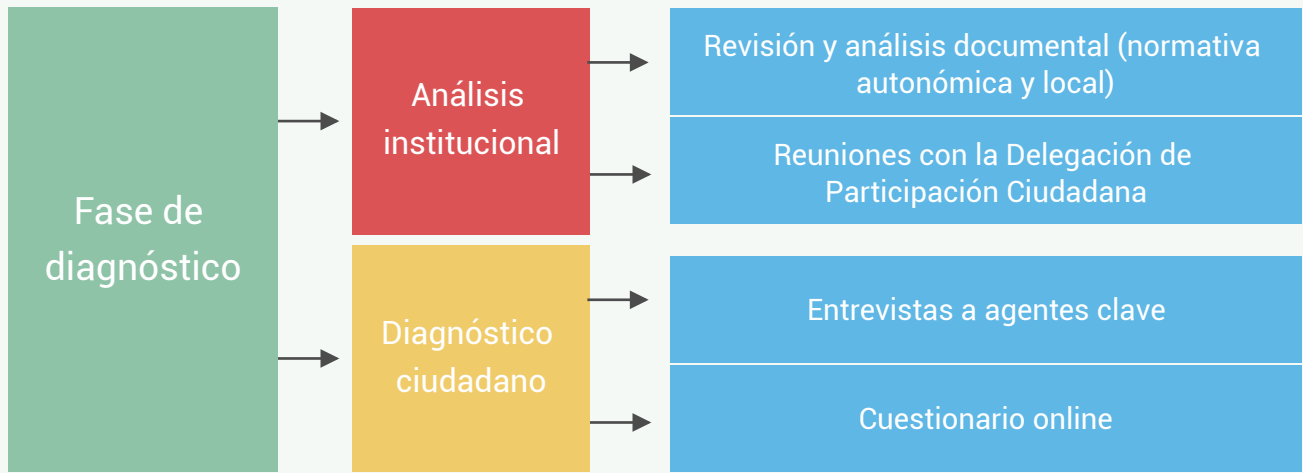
Fase de diagnóstico

Análisis institucional

Revisión y análisis documental (normativa autonómica y local)

Reuniones con la Delegación de Participación Ciudadana

Diagnóstico ciudadano

Entrevistas a agentes clave

Cuestionario online